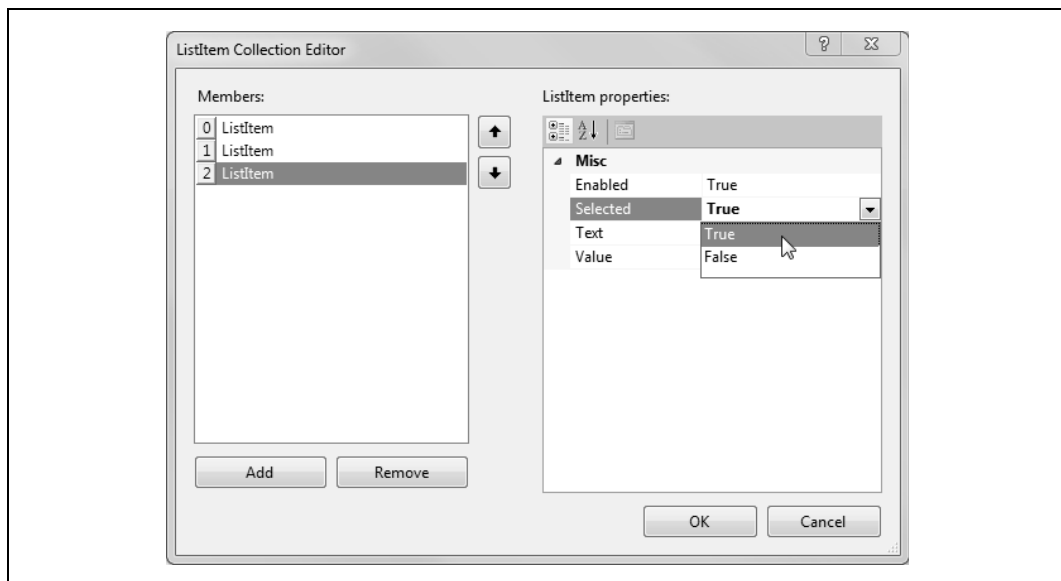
ListItem Collection Editor

?

Members:

0 ListItem
1 ListItem
2 ListItem

Add

Remove

ListItem properties:

Misc

| | |
|---|---|
| Enabled | True |
| Selected | True |
| Text | True |
| Value | False |

OK

Cancel